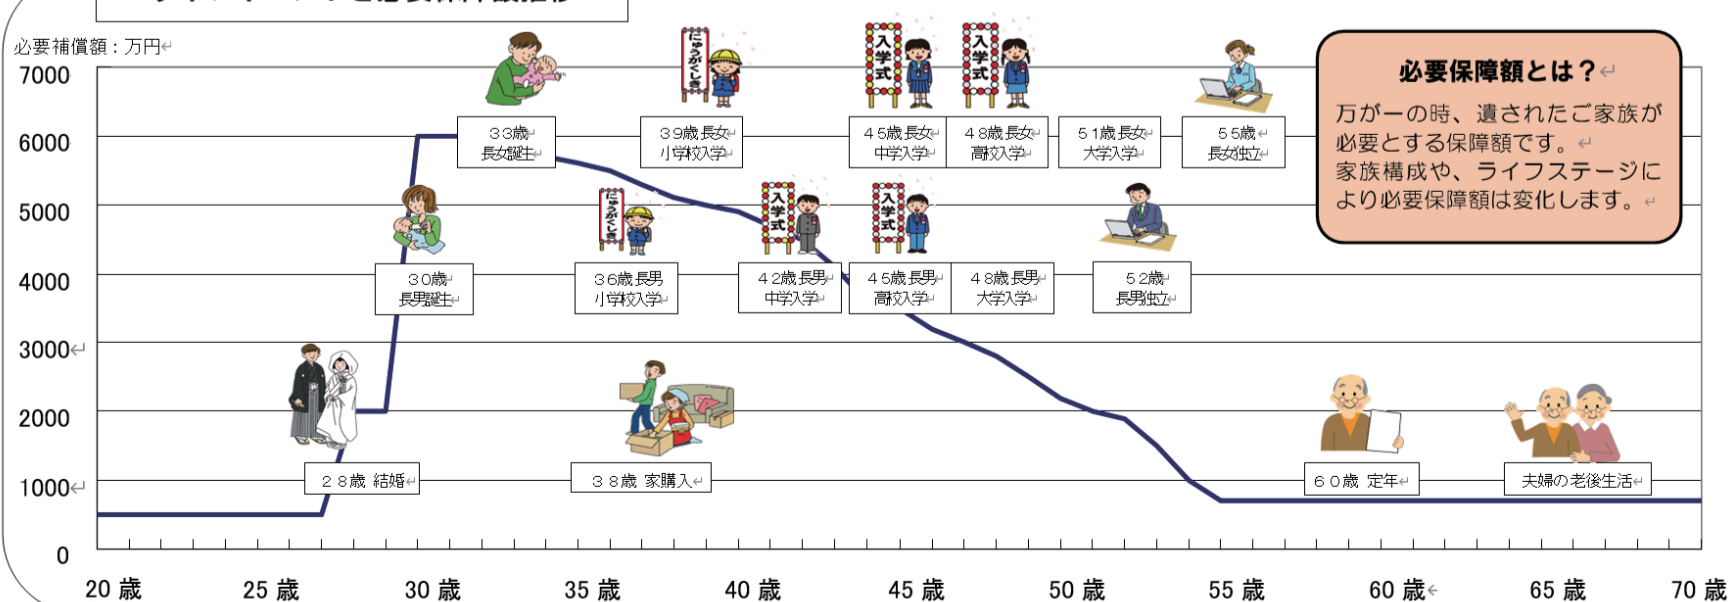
必要補償額：万円

7000
6000
5000
4000
3000
2000
1000
0

20 歳
25 歳
30 歳
35 歳
40 歳
45 歳
50 歳
55 歳
60 歳
65 歳
70 歳

28歳 結婚

30歳 長男誕生

33歳 長女誕生

36歳 長男 小学校入学

にゅうがくしき

38歳 家購入

39歳 長女 小学校入学

にゅうがくしき

42歳 長男 中学入学

入学式

45歳 長女 中学入学

入学式

45歳 長男 高校入学

入学式

48歳 長女 高校入学

入学式

48歳 長男 大学入学

51歳 長女 大学入学

52歳 長男独立

55歳 長女独立

60歳 定年

夫婦の老後生活

必要保障額とは？

万が一の時、遺されたご家族が必要とする保障額です。
家族構成や、ライフステージにより必要保障額は変化します。